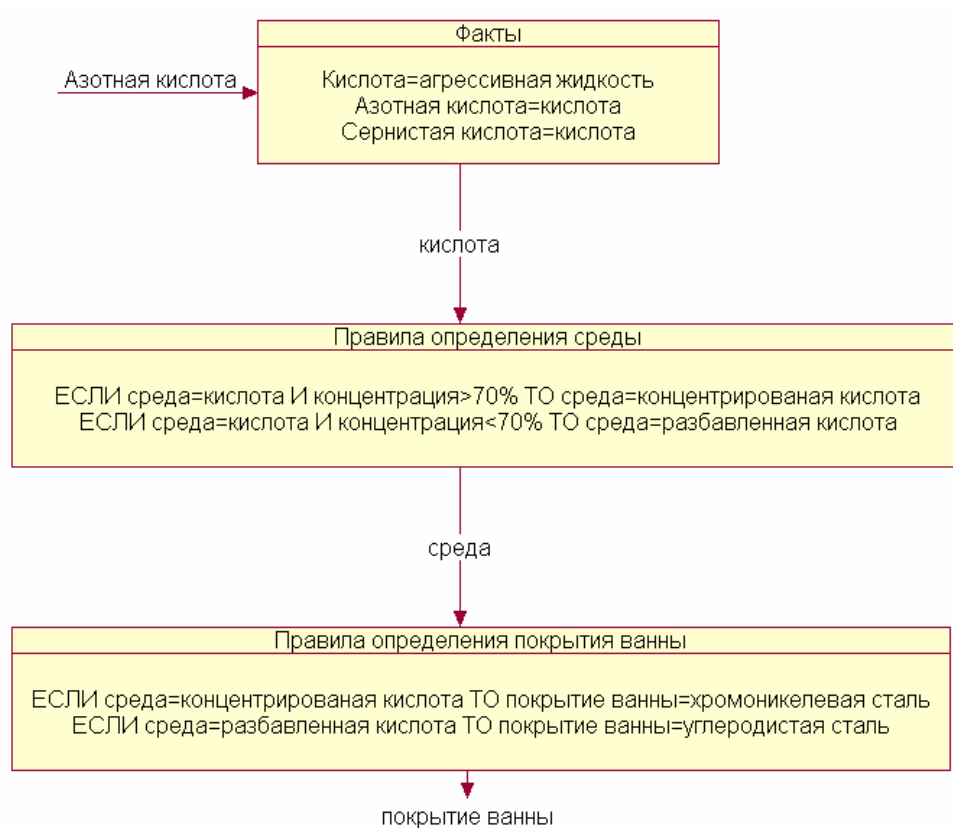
Азотная кислота

Факты

Кислота=агрессивная жидкость
Азотная кислота=кислота
Сернистая кислота=кислота

кислота

Правила определения среды

ЕСЛИ среда=кислота И концентрация>70% ТО среда=концентрированая кислота
ЕСЛИ среда=кислота И концентрация<70% ТО среда=разбавленная кислота

среда

Правила определения покрытия ванны

ЕСЛИ среда=концентрированая кислота ТО покрытие ванны=хромоникелевая сталь
ЕСЛИ среда=разбавленная кислота ТО покрытие ванны=углеродистая сталь

покрытие ванны